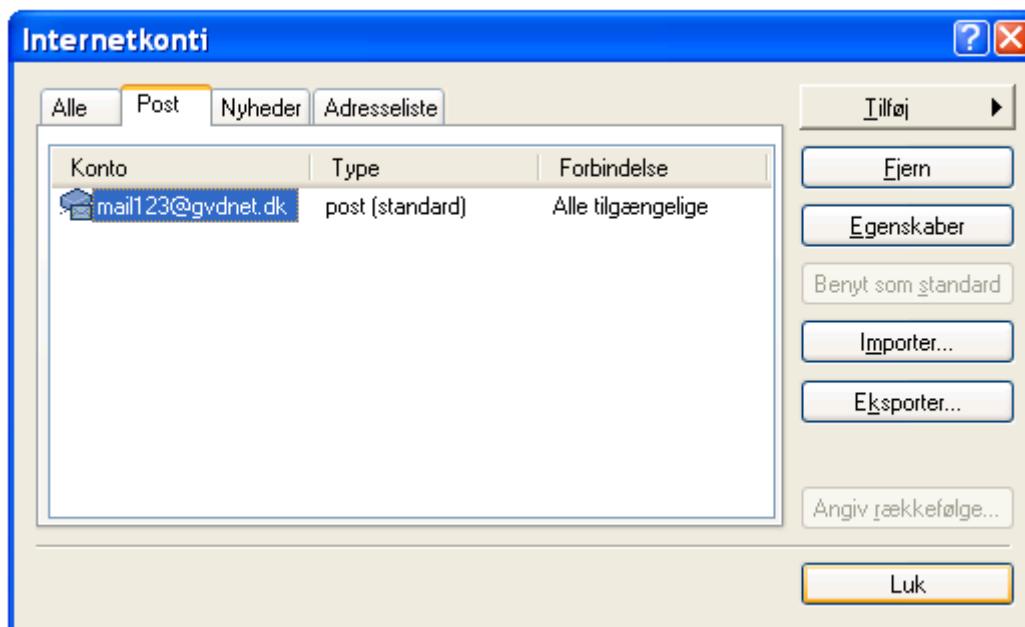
Internetkonti

Alle | Post | Nyheder | Adresseliste

| Konto | Type | Forbindelse |
|---|---|---|
| mail123@gvdnet.dk | post (standard) | Alle tilgængelige |

Tilføj
Fjern
Egenskaber
Benyt som standard
Importer...
Eksporter...
Angiv rækkefølge...
Luk